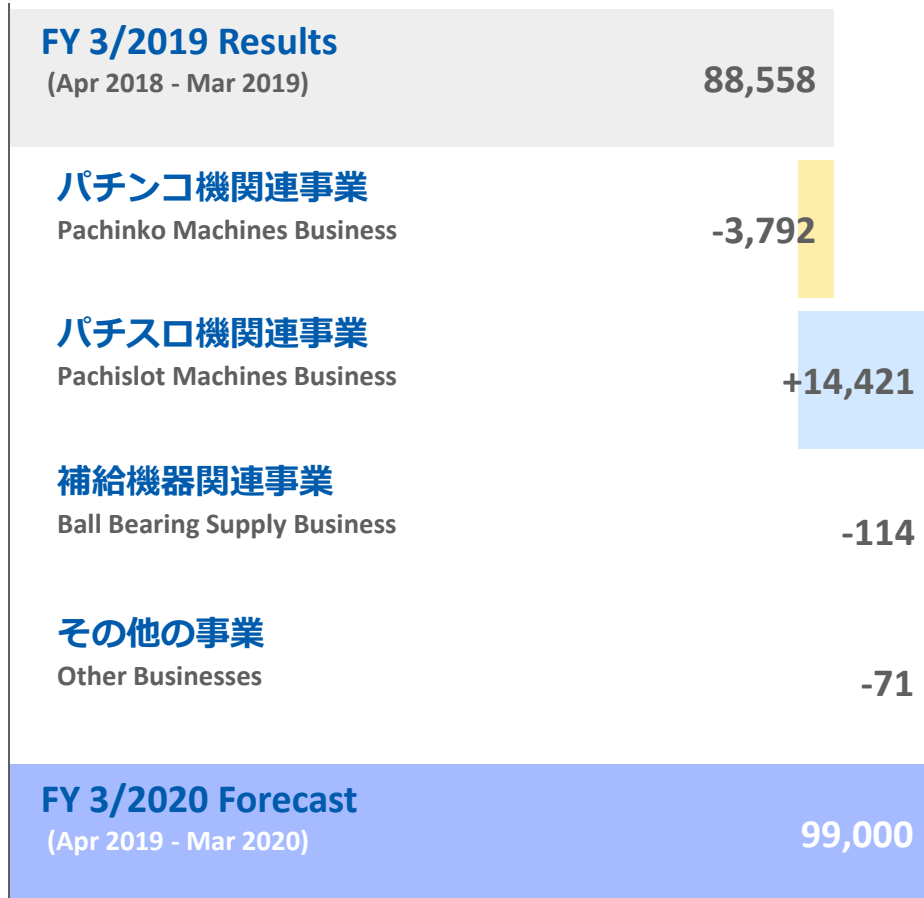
FY 3/2019 Results
(Apr 2018 - Mar 2019)
88,558

パチンコ機関連事業
Pachinko Machines Business
-3,792

パチスロ機関連事業
Pachislot Machines Business
+14,421

補給機器関連事業
Ball Bearing Supply Business
-114

その他の事業
Other Businesses
-71

FY 3/2020 Forecast
(Apr 2019 - Mar 2020)
99,000